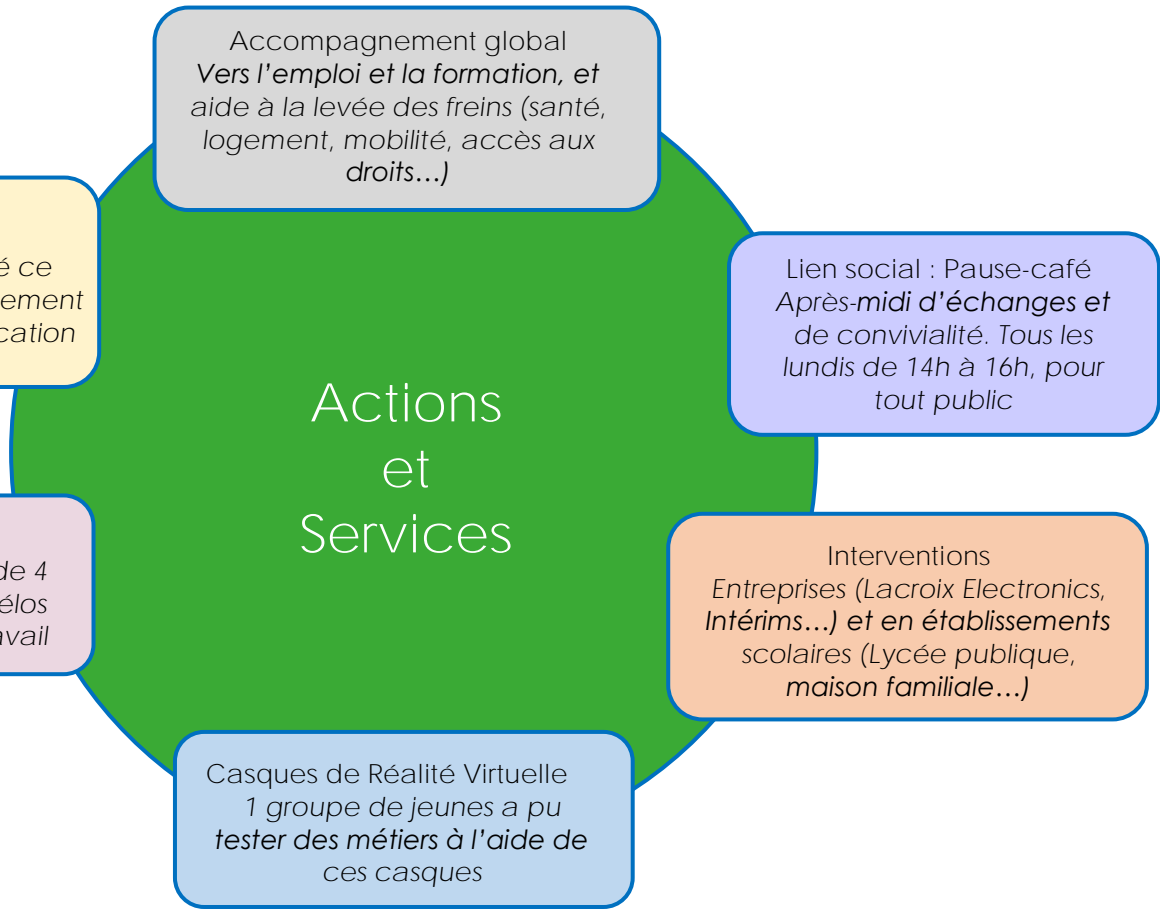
Accompagnement global
Vers l'emploi et la formation, et aide à la levée des freins (santé, logement, mobilité, accès aux droits…)

é ce
ement
cation

Lien social : Pause-café
Après-midi d'échanges et de convivialité. Tous les lundis de 14h à 16h, pour tout public

Actions
et
Services

de 4
élos
avail

Interventions
Entreprises (Lacroix Electronics, Intérims…) et en établissements scolaires (Lycée publique, maison familiale…)

Casques de Réalité Virtuelle
1 groupe de jeunes a pu tester des métiers à l'aide de ces casques